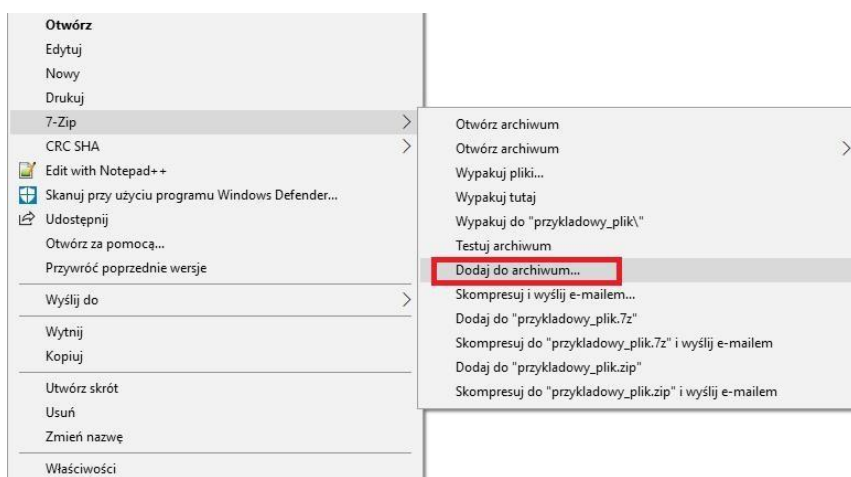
Otwórz
Edytuj
Nowy
Drukuj
7-Zip
CRC SHA
Edit with Notepad++
Skanuj przy użyciu programu Windows Defender...
Udostępnij
Otwórz za pomocą...
Przywróć poprzednie wersje
Wyślij do
Wytnij
Kopiuj
Utwórz skrót
Usuń
Zmień nazwę
Właściwości

Otwórz archiwum
Otwórz archiwum
Wypakuj pliki...
Wypakuj tutaj
Wypakuj do "przykladowy_plik\"
Testuj archiwum
Dodaj do archiwum...
Skompresuj i wyślij e-mailem...
Dodaj do "przykladowy_plik.7z"
Skompresuj do "przykladowy_plik.7z" i wyślij e-mailem
Dodaj do "przykladowy_plik.zip"
Skompresuj do "przykladowy_plik.zip" i wyślij e-mailem